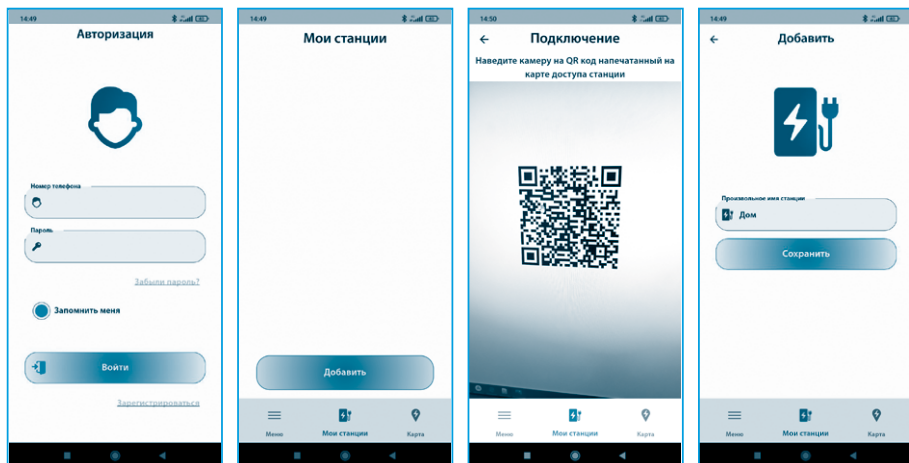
14:49

Авторизация

Номер телефона

Пароль

Забыли пароль?

Запомнить меня

Войти

Зарегистрироваться

14:49

Мои станции

Добавить

Меню Мои станции Карта

14:50

Подключение

Наведите камеру на QR код напечатанный на карте доступа станции

Меню Мои станции Карта

14:49

Добавить

Произвольное имя станции

Дом

Сохранить

Меню Мои станции Карта